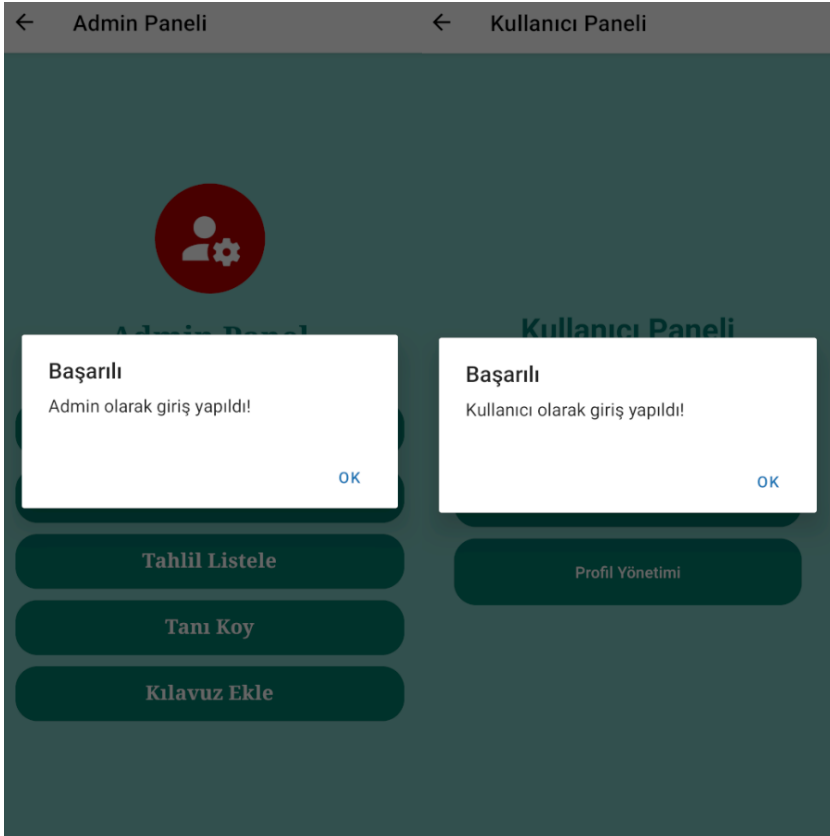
← Admin Paneli

Admin Paneli

Başarılı

Admin olarak giriş yapıldı!

OK

Tahlil Listele

Tanı Koy

Kılavuz Ekle

← Kullanıcı Paneli

Kullanıcı Paneli

Başarılı

Kullanıcı olarak giriş yapıldı!

OK

Profil Yönetimi